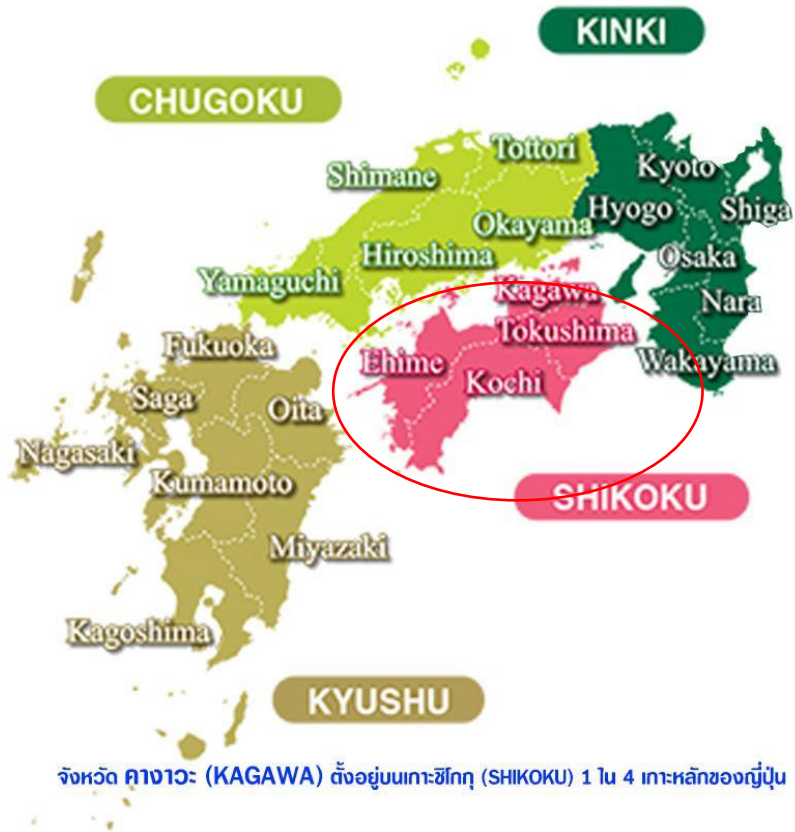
KINKI

CHUGOKU

Tottori

Shimane

Kyoto

Hyogo

Shiga

Okayama

Hiroshima

Osaka

Yamaguchi

Kagawa

Nara

Tokushima

Fukuoka

Wakayama

Ehime

Kochi

Saga

Oita

Nagasaki

Kumamoto

SHIKOKU

Miyazaki

Kagoshima

KYUSHU

จังหวัด คางาวะ (KAGAWA) ตั้งอยู่บนเกาะชิโกกุ (SHIKOKU) 1 ใน 4 เกาะหลักของญี่ปุ่น